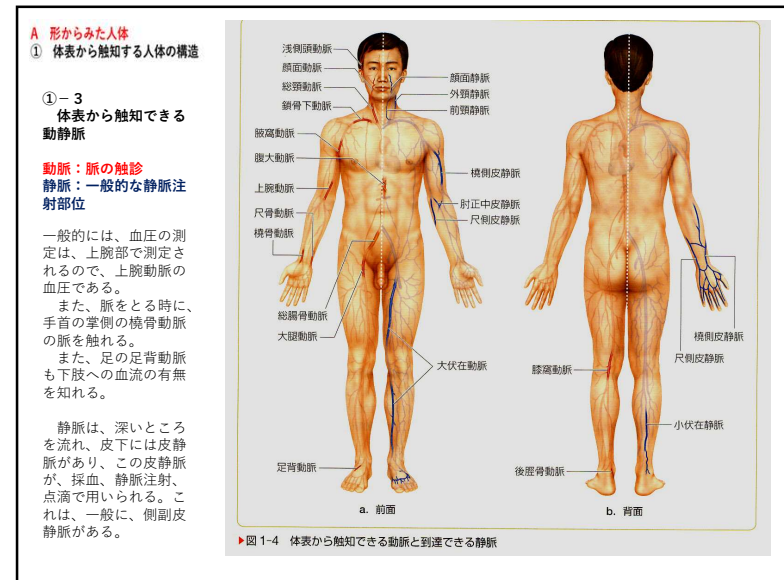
A 形からみた人体
① 体表から触知する人体の構造

①－３
体表から触知できる動静脈

動脈：脈の触診
静脈：一般的な静脈注射部位

一般的には、血圧の測定は、上腕部で測定されるので、上腕動脈の血圧である。
また、脈をとる時に、手首の掌側の橈骨動脈の脈を触れる。
また、足の足背動脈も下肢への血流の有無を知れる。

静脈は、深いところを流れ、皮下には皮静脈があり、この皮静脈が、採血、静脈注射、点滴で用いられる。これは、一般に、側副皮静脈がある。

浅側頭動脈
顔面動脈
総頸動脈
鎖骨下動脈
腋窩動脈
腹大動脈
上腕動脈
尺骨動脈
橈骨動脈
総腸骨動脈
大腿動脈
足背動脈
顔面静脈
外頸静脈
前頸静脈
橈側皮静脈
肘正中皮静脈
尺側皮静脈
大伏在静脈
a. 前面
膝窩動脈
後脛骨動脈
橈側皮静脈
尺側皮静脈
小伏在静脈
b. 背面

▶図 1-4 体表から触知できる動脈と到達できる静脈